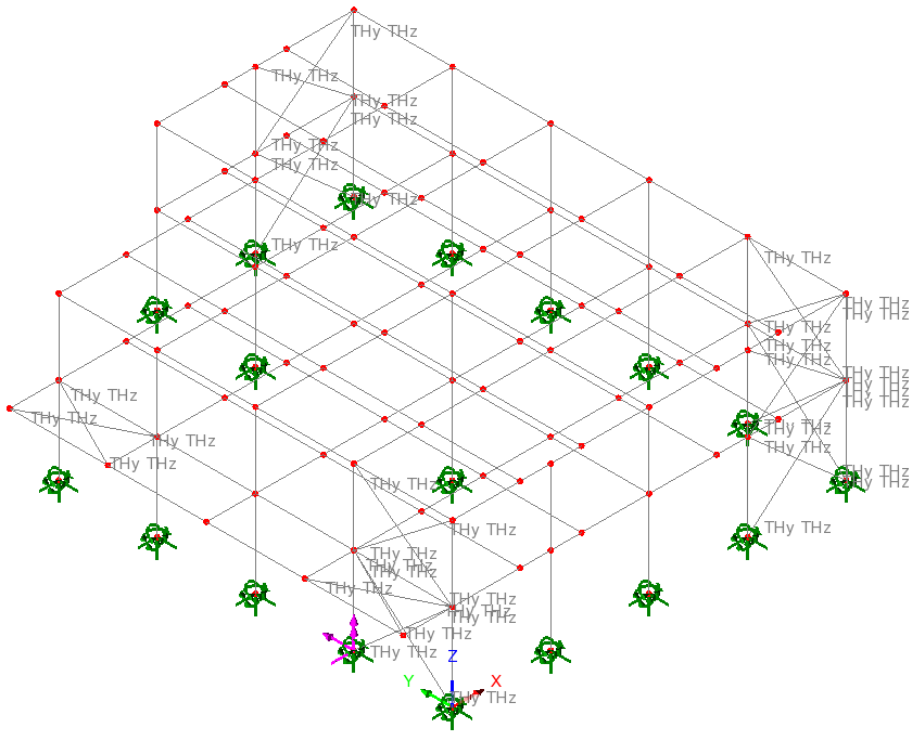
THy THz
THy THz
THy THz
THy THz
THy THz
THy THz
THy THz
THy THz
THy THz
THy THz
THy THz
THy THz
THy THz
THy THz
THy THz
THy THz
THy THz
THy THz
THy THz
THy THz
THy THz
THy THz
THy THz
THy THz
THy THz
THy THz
THy THz
THy THz
THy THz
THy THz
THy THz
THy THz
THy THz
Z
Y
X
THy THz